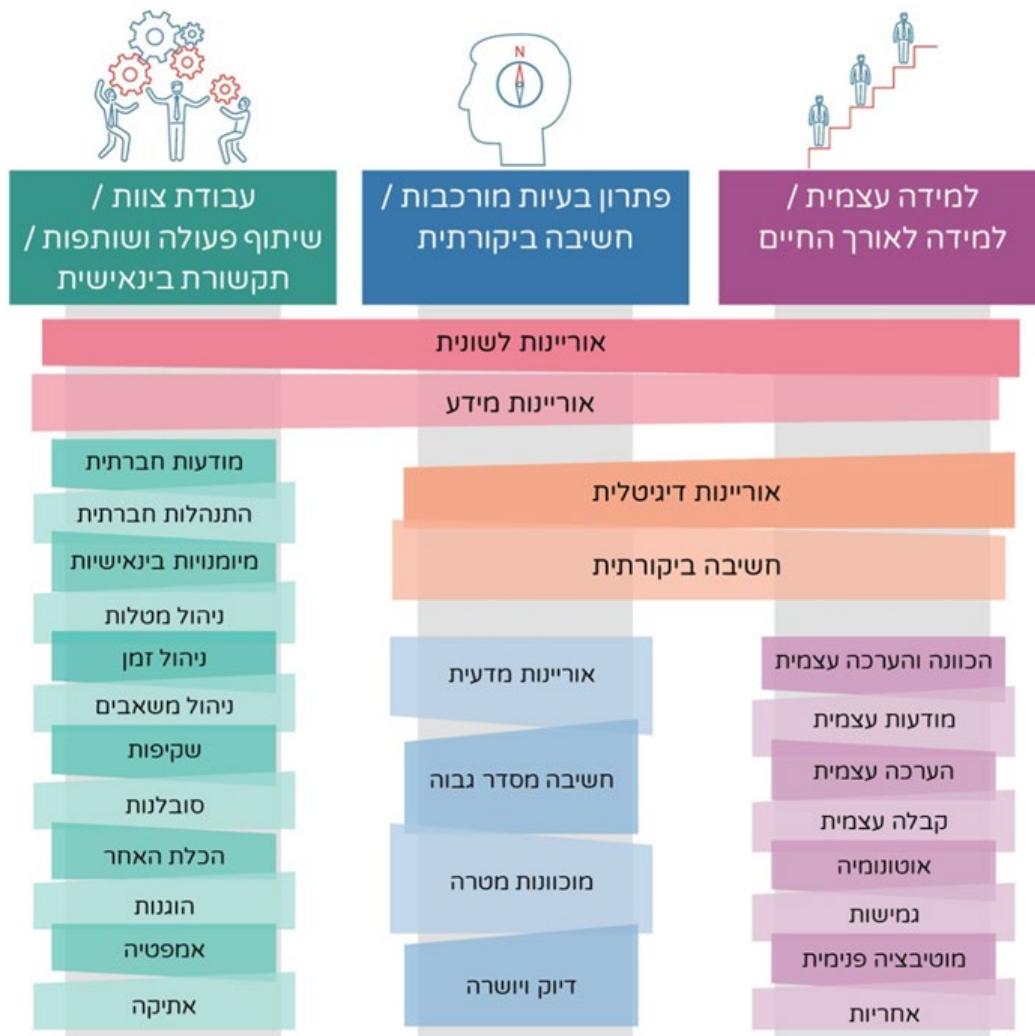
N

למידה עצמית /
למידה לאורך החיים

פתרון בעיות מורכבות /
חשיבה ביקורתית

עבודת צוות /
שיתוף פעולה ושותפות /
תקשורת בינאישית

אוריינות לשונית

אוריינות מידע

אוריינות דיגיטלית

חשיבה ביקורתית

הכוונה והערכה עצמית
מודעות עצמית
הערכה עצמית
קבלה עצמית
אוטונומיה
גמישות
מוטיבציה פנימית
אחריות

אוריינות מדעית
חשיבה מסדר גבוה
מכוונות מטרה
דיוק ויושרה

מודעות חברתית
התנהלות חברתית
מיומנויות בינאישיות
ניהול מטלות
ניהול זמן
ניהול משאבים
שקיפות
סובלנות
הכלת האחר
הוגנות
אמפטיה
אתיקה